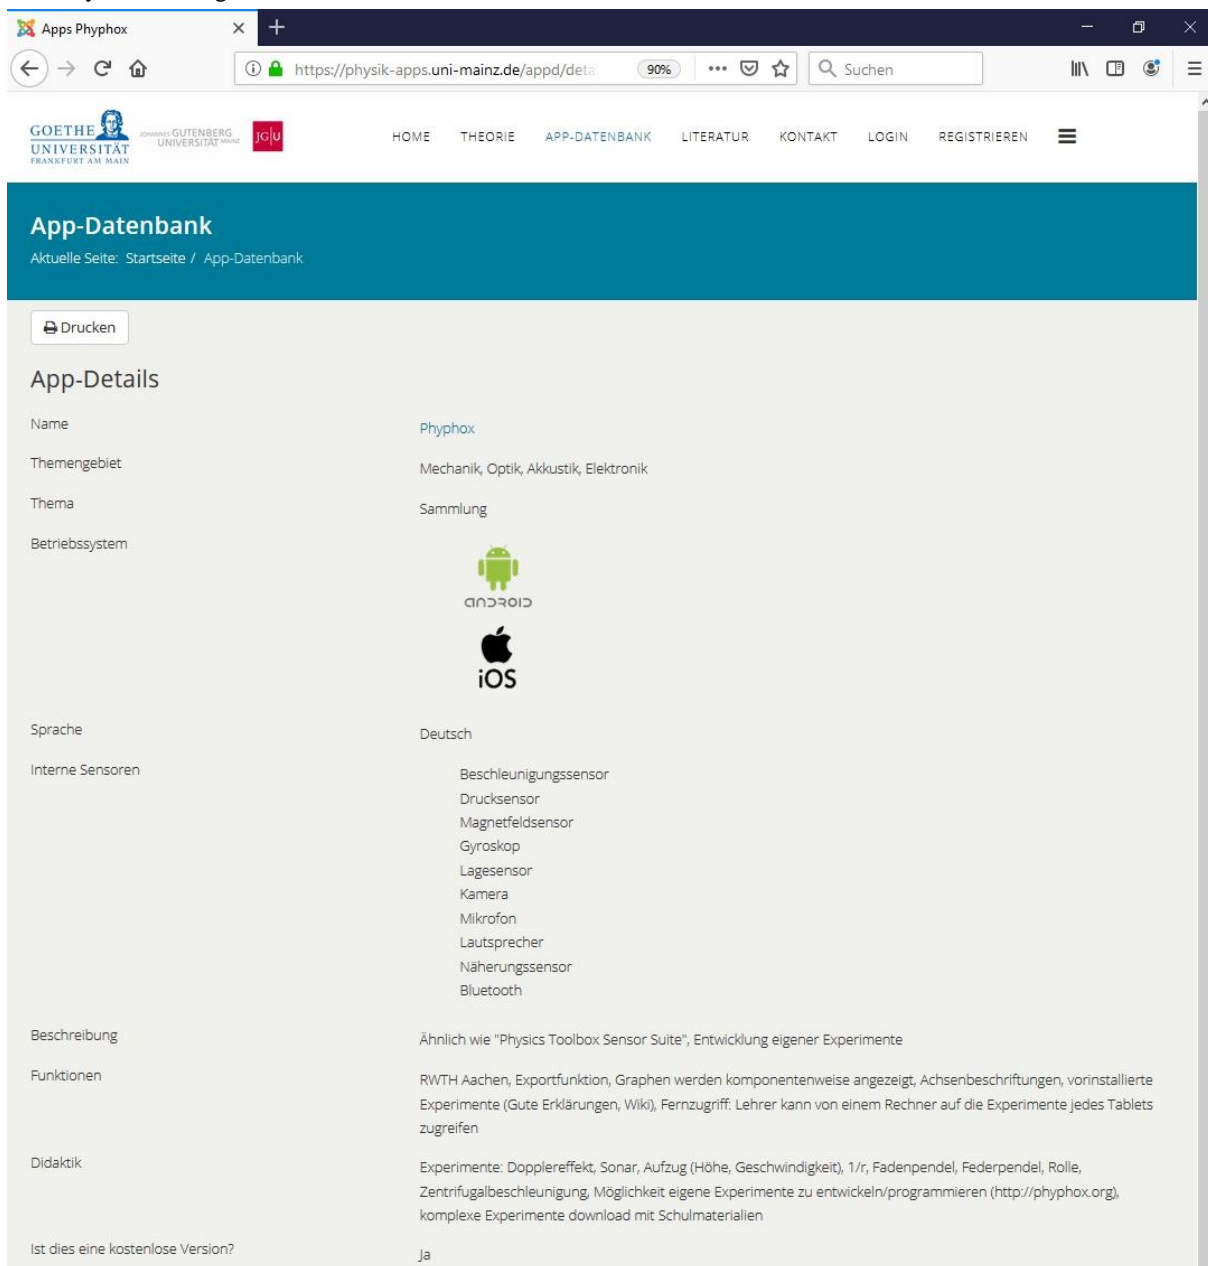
Apps Phyphox

https://physik-apps.uni-mainz.de/appd/deta

90%

Suchen

GOETHE UNIVERSITÄT FRANKFURT AM MAIN

JOHANNES GUTENBERG UNIVERSITÄT MAINZ

JG|U

HOME THEORIE APP-DATENBANK LITERATUR KONTAKT LOGIN REGISTRIEREN

App-Datenbank

Aktuelle Seite: Startseite / App-Datenbank

Drucken

App-Details

Name Phyphox

Themengebiet Mechanik, Optik, Akkustik, Elektronik

Thema Sammlung

Betriebssystem

android

iOS

Sprache Deutsch

Interne Sensoren

Beschleunigungssensor
Drucksensor
Magnetfeldsensor
Gyroskop
Lagesensor
Kamera
Mikrofon
Lautsprecher
Näherungssensor
Bluetooth

Beschreibung Ähnlich wie "Physics Toolbox Sensor Suite", Entwicklung eigener Experimente

Funktionen RWTH Aachen, Exportfunktion, Graphen werden komponentenweise angezeigt, Achsenbeschriftungen, vorinstallierte Experimente (Gute Erklärungen, Wiki), Fernzugriff: Lehrer kann von einem Rechner auf die Experimente jedes Tablets zugreifen

Didaktik Experimente: Dopplereffekt, Sonar, Aufzug (Höhe, Geschwindigkeit), 1/r, Fadenpendel, Federpendel, Rolle, Zentrifugalbeschleunigung, Möglichkeit eigene Experimente zu entwickeln/programmieren (http://phyphox.org), komplexe Experimente download mit Schulmaterialien

Ist dies eine kostenlose Version? Ja